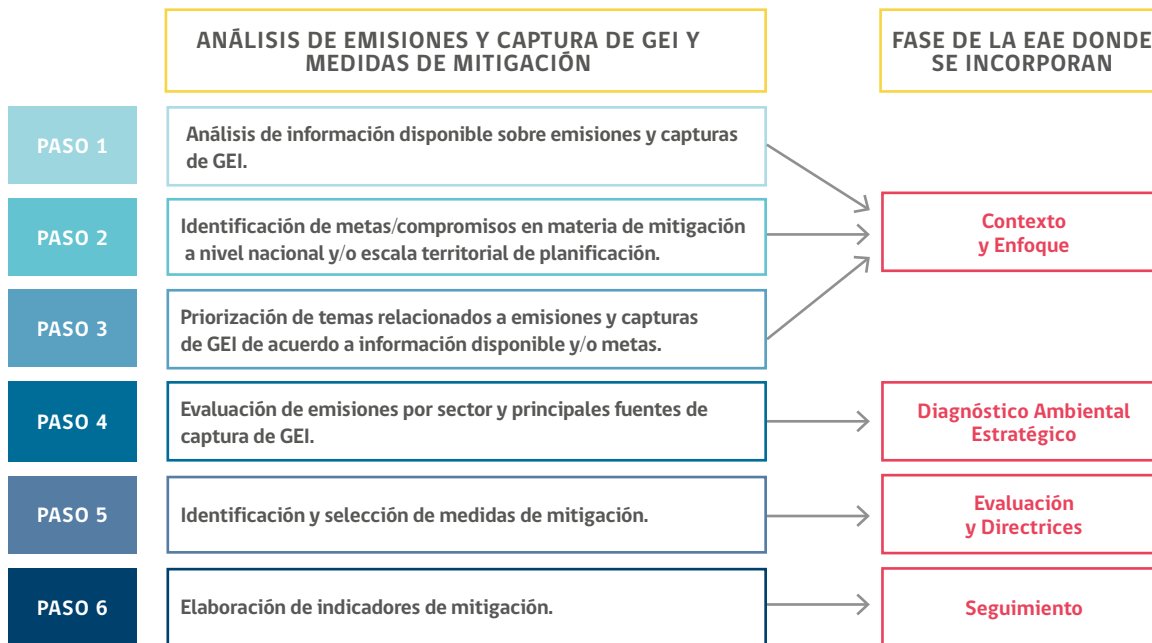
ANÁLISIS DE EMISIONES Y CAPTURA DE GEI Y MEDIDAS DE MITIGACIÓN

FASE DE LA EAE DONDE SE INCORPORAN

PASO 1

Análisis de información disponible sobre emisiones y capturas de GEI.

PASO 2

Identificación de metas/compromisos en materia de mitigación a nivel nacional y/o escala territorial de planificación.

Contexto y Enfoque

PASO 3

Priorización de temas relacionados a emisiones y capturas de GEI de acuerdo a información disponible y/o metas.

PASO 4

Evaluación de emisiones por sector y principales fuentes de captura de GEI.

Diagnóstico Ambiental Estratégico

PASO 5

Identificación y selección de medidas de mitigación.

Evaluación y Directrices

PASO 6

Elaboración de indicadores de mitigación.

Seguimiento